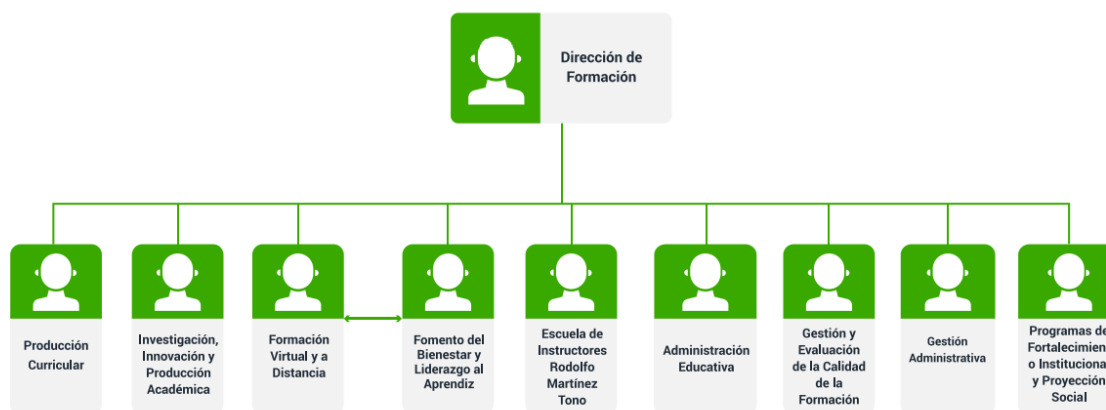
Dirección de Formación

Producción Curricular

Investigación, Innovación y Producción Académica

Formación Virtual y a Distancia

Fomento del Bienestar y Liderazgo al Aprendiz

Escuela de Instructores Rodolfo Martínez Tono

Administración Educativa

Gestión y Evaluación de la Calidad de la Formación

Gestión Administrativa

Programas de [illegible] Fortalecimien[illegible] o Institucional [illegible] y Proyección Social